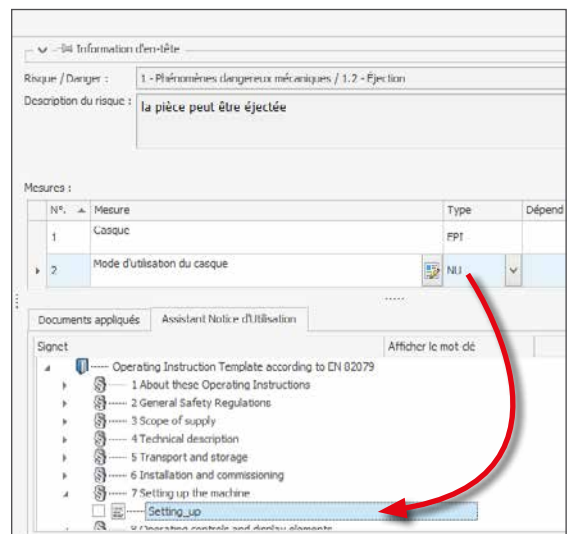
04 Information d'en-tête

Risque / Danger : 1 - Phénomènes dangereux mécaniques / 1.2 - Éjection

Description du risque : la pièce peut être éjectée

Mesures :

| N°. | Mesure | Type | Dépend |
|---|---|---|---|
| 1 | Casque | EPI | |
| 2 | Mode d'utilisation du casque | NU | |

Documents appliqués | Assistant Notice d'Utilisation

Signet | Afficher le mot clé

Operating Instruction Template according to EN 82079
1 About these Operating Instructions
2 General Safety Regulations
3 Scope of supply
4 Technical description
5 Transport and storage
6 Installation and commissioning
7 Setting up the machine
Setting_up
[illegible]